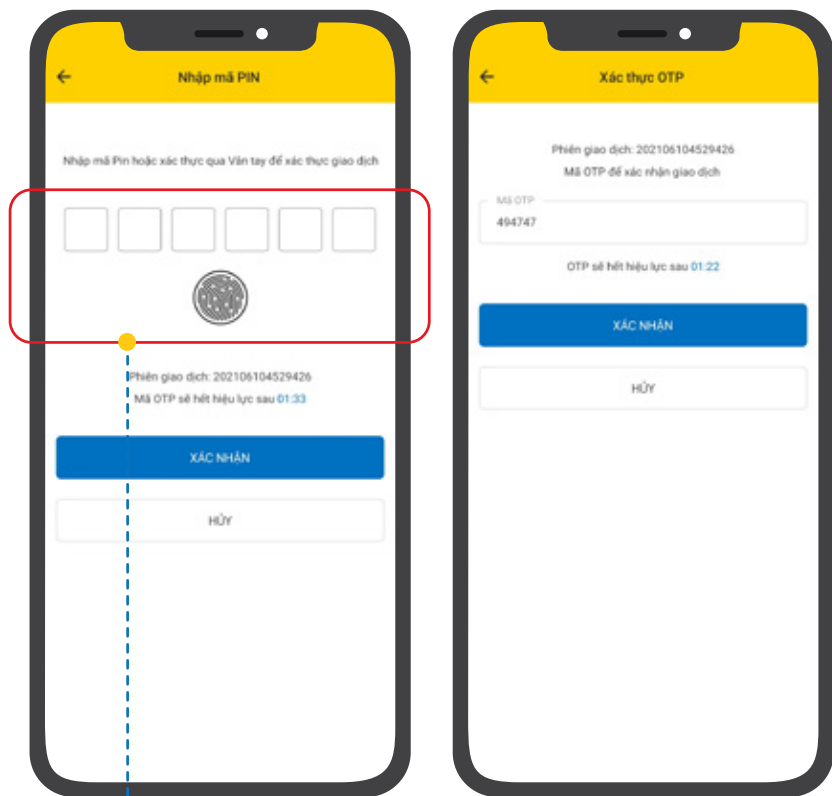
Nhập mã PIN

Nhập mã Pin hoặc xác thực qua Vân tay để xác thực giao dịch

Phiên giao dịch: 202106104529426

Mã OTP sẽ hết hiệu lực sau 01:33

XÁC NHẬN

HỦY

Xác thực OTP

Phiên giao dịch: 202106104529426

Mã OTP để xác nhận giao dịch

Mã OTP

494747

OTP sẽ hết hiệu lực sau 01:22

XÁC NHẬN

HỦY